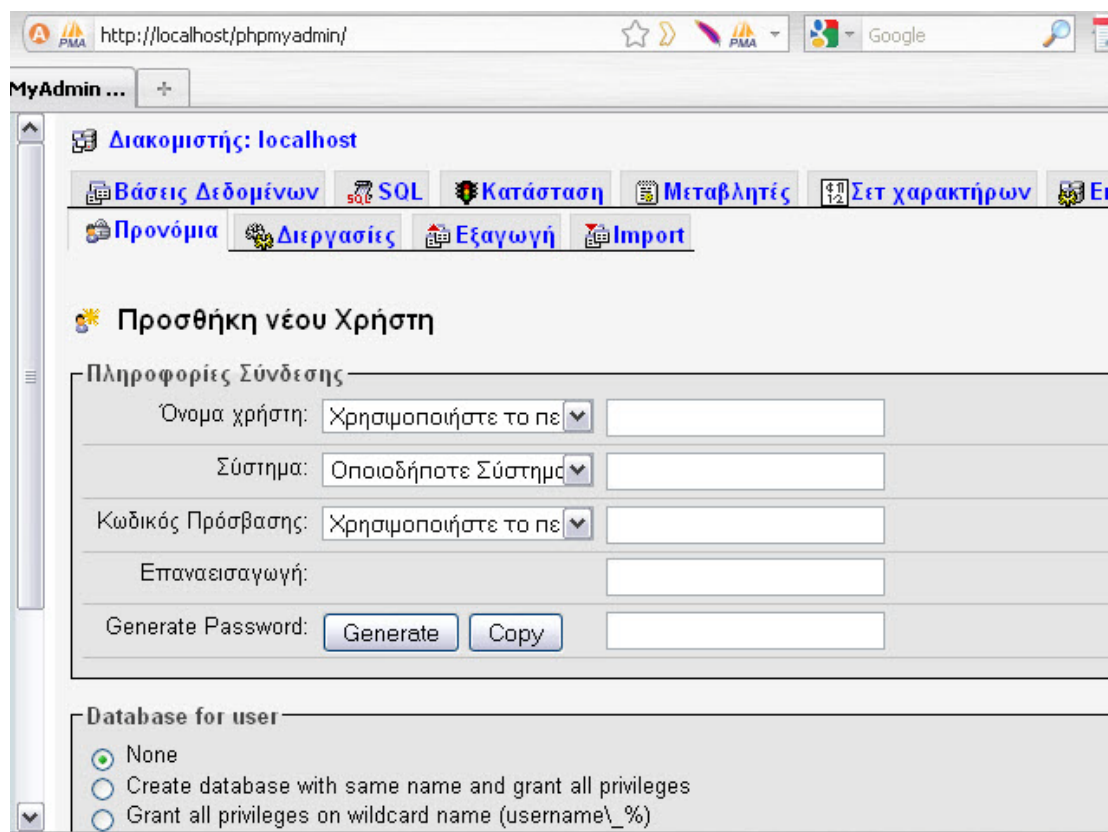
http://localhost/phpmyadmin/

Google

MyAdmin ...

Διακομιστής: localhost

Βάσεις Δεδομένων SQL Κατάσταση Μεταβλητές Σετ χαρακτήρων E

Προνόμια Διεργασίες Εξαγωγή Import

Προσθήκη νέου Χρήστη

Πληροφορίες Σύνδεσης

Όνομα χρήστη: Χρησιμοποιήστε το πε

Σύστημα: Οποιοδήποτε Σύστημα

Κωδικός Πρόσβασης: Χρησιμοποιήστε το πε

Επαναεισαγωγή:

Generate Password: Generate Copy

Database for user

None

Create database with same name and grant all privileges

Grant all privileges on wildcard name (username\_%)